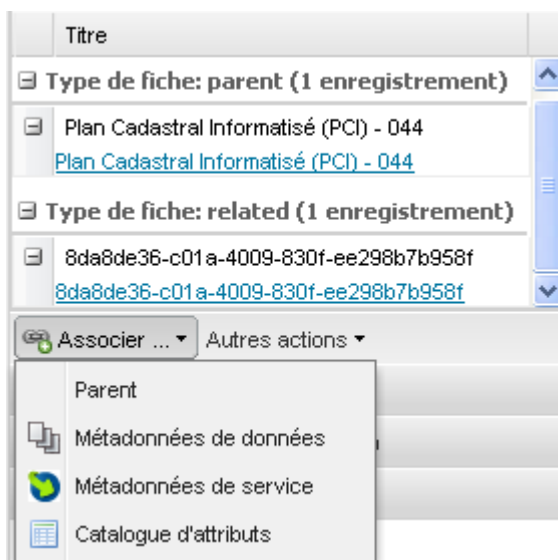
Titre

⊟ Type de fiche: parent (1 enregistrement)

⊟ Plan Cadastral Informatisé (PCI) - 044
Plan Cadastral Informatisé (PCI) - 044

⊟ Type de fiche: related (1 enregistrement)

⊟ 8da8de36-c01a-4009-830f-ee298b7b958f
8da8de36-c01a-4009-830f-ee298b7b958f

Associer ... ▾ Autres actions ▾

Parent
Métadonnées de données
Métadonnées de service
Catalogue d'attributs